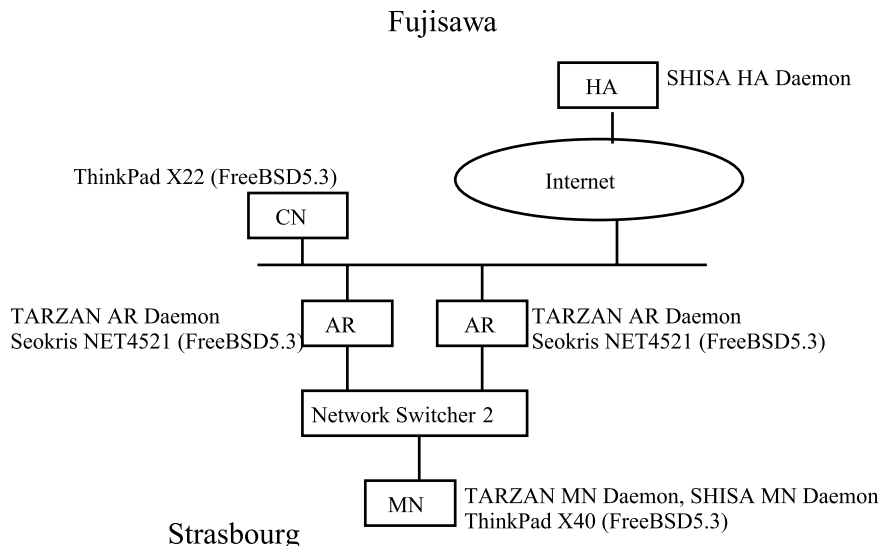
Fujisawa

HA

SHISA HA Daemon

Internet

ThinkPad X22 (FreeBSD5.3)

CN

TARZAN AR Daemon
Seokris NET4521 (FreeBSD5.3)

AR

AR

TARZAN AR Daemon
Seokris NET4521 (FreeBSD5.3)

Network Switcher 2

MN

TARZAN MN Daemon, SHISA MN Daemon
ThinkPad X40 (FreeBSD5.3)

Strasbourg